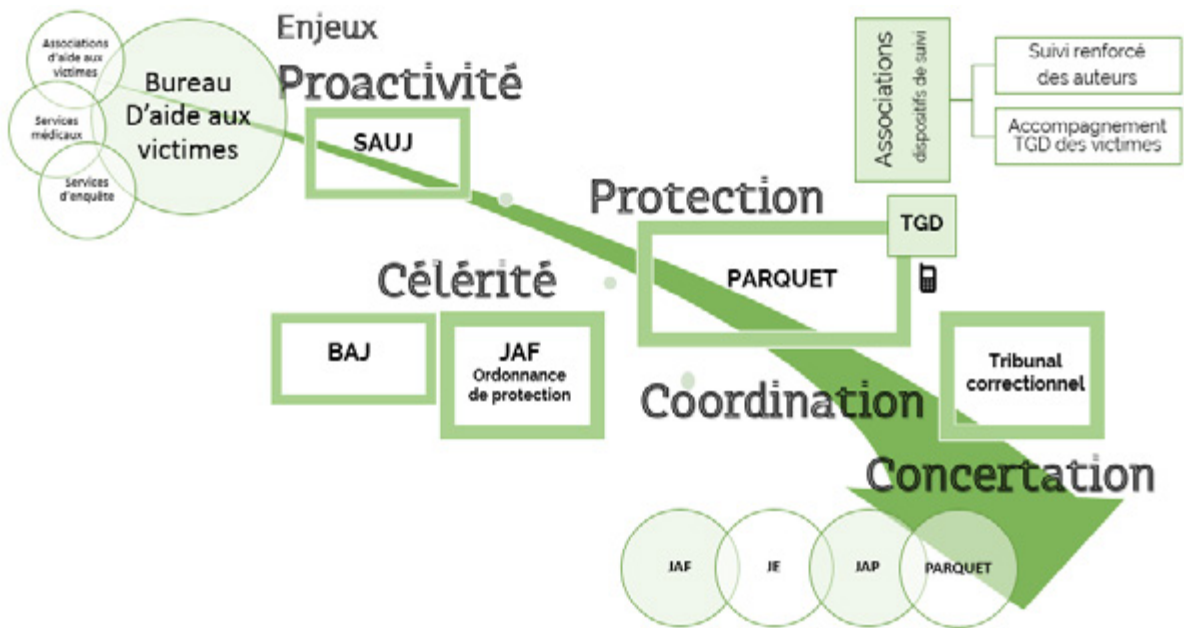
Associations d'aide aux victimes

Services médicaux

Services d'enquête

Bureau D'aide aux victimes

Enjeux

Proactivité

SAUJ

Associations dispositifs de suivi

Suivi renforcé des auteurs

Accompagnement TGD des victimes

Protection

TGD

PARQUET

Célérité

BAJ

JAF Ordonnance de protection

Tribunal correctionnel

Coordination

Concertation

JAF

JE

JAP

PARQUET